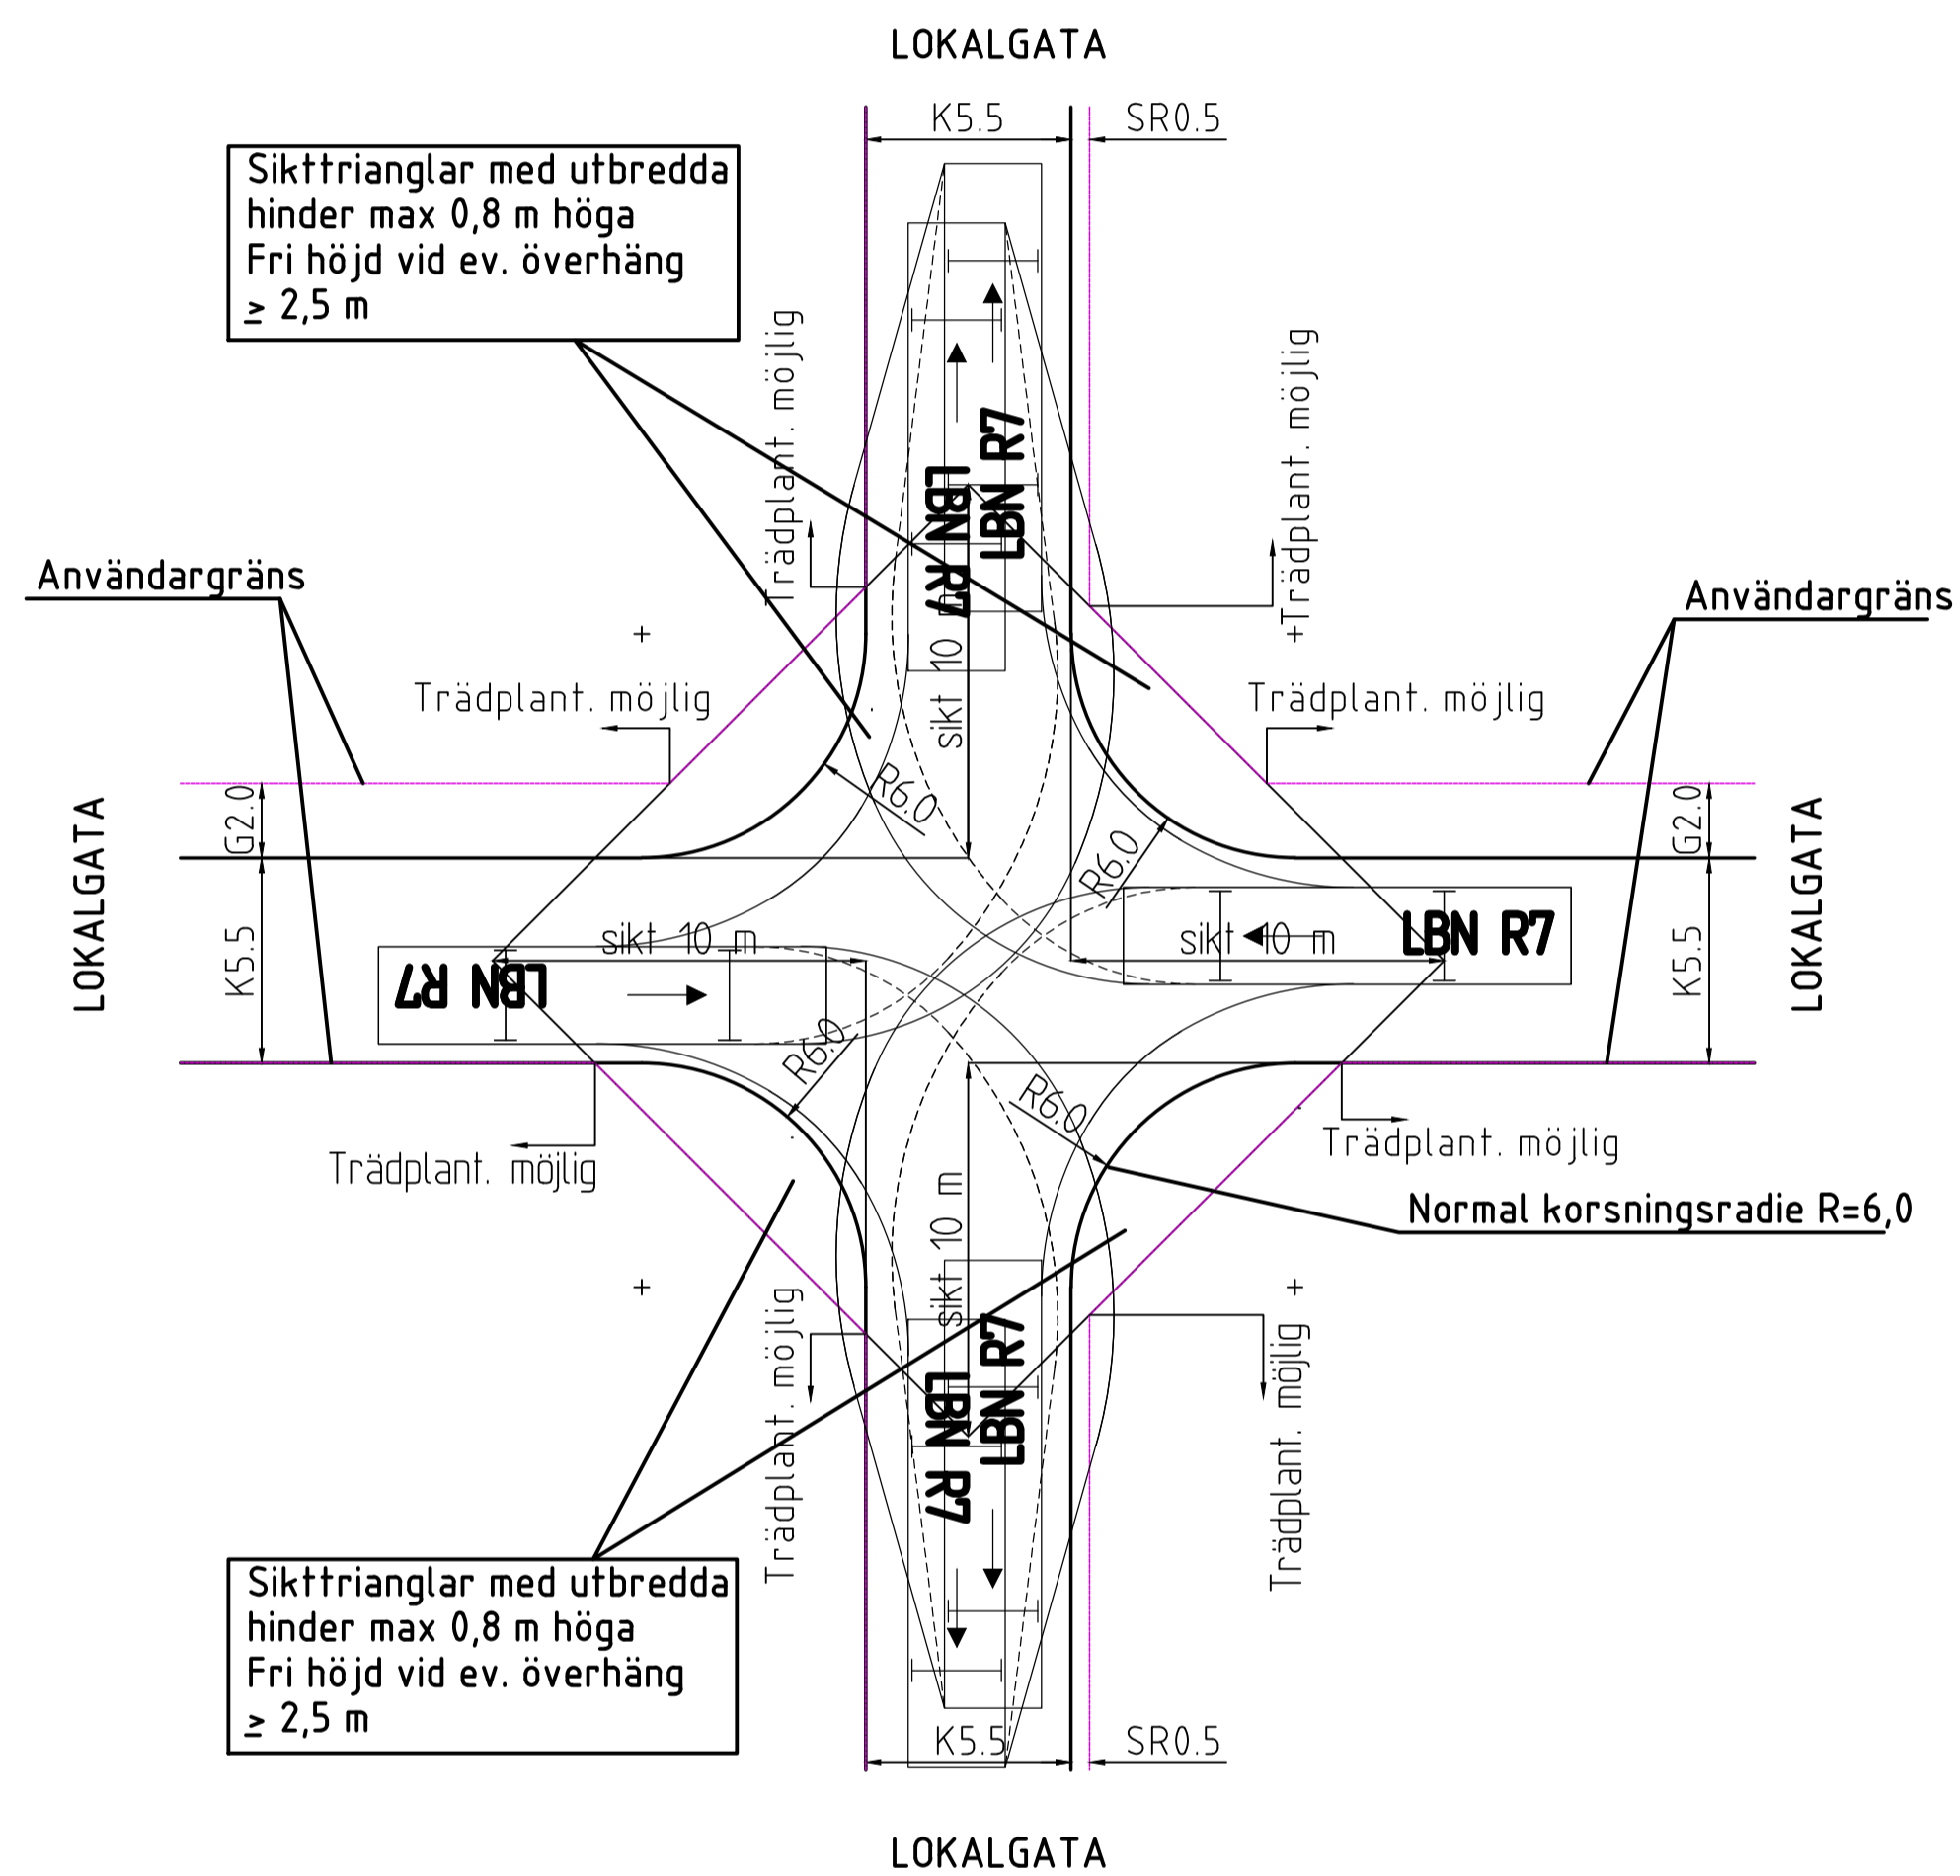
LOKALGATA

K5.5

SR0.5

Sikttrianglar med utbredda hinder max 0,8 m höga
Fri höjd vid ev. överhäng
≥ 2,5 m

Trädplant. möjlig

LBN R7

LBN R7

Trädplant. möjlig

Användargräns

Användargräns

Trädplant. möjlig

Trädplant. möjlig

sikt 10 m

R6.0

R6.0

LOKALGATA

G2.0

K5.5

sikt 10 m

LBN R7

sikt 10 m

LBN R7

G2.0

K5.5

LOKALGATA

R6.0

R6.0

Trädplant. möjlig

Trädplant. möjlig

Normal korsningsradie R=6,0

sikt 10 m

LBN R7

LBN R7

Trädplant. möjlig

Trädplant. möjlig

Sikttrianglar med utbredda hinder max 0,8 m höga
Fri höjd vid ev. överhäng
≥ 2,5 m

K5.5

SR0.5

LOKALGATA